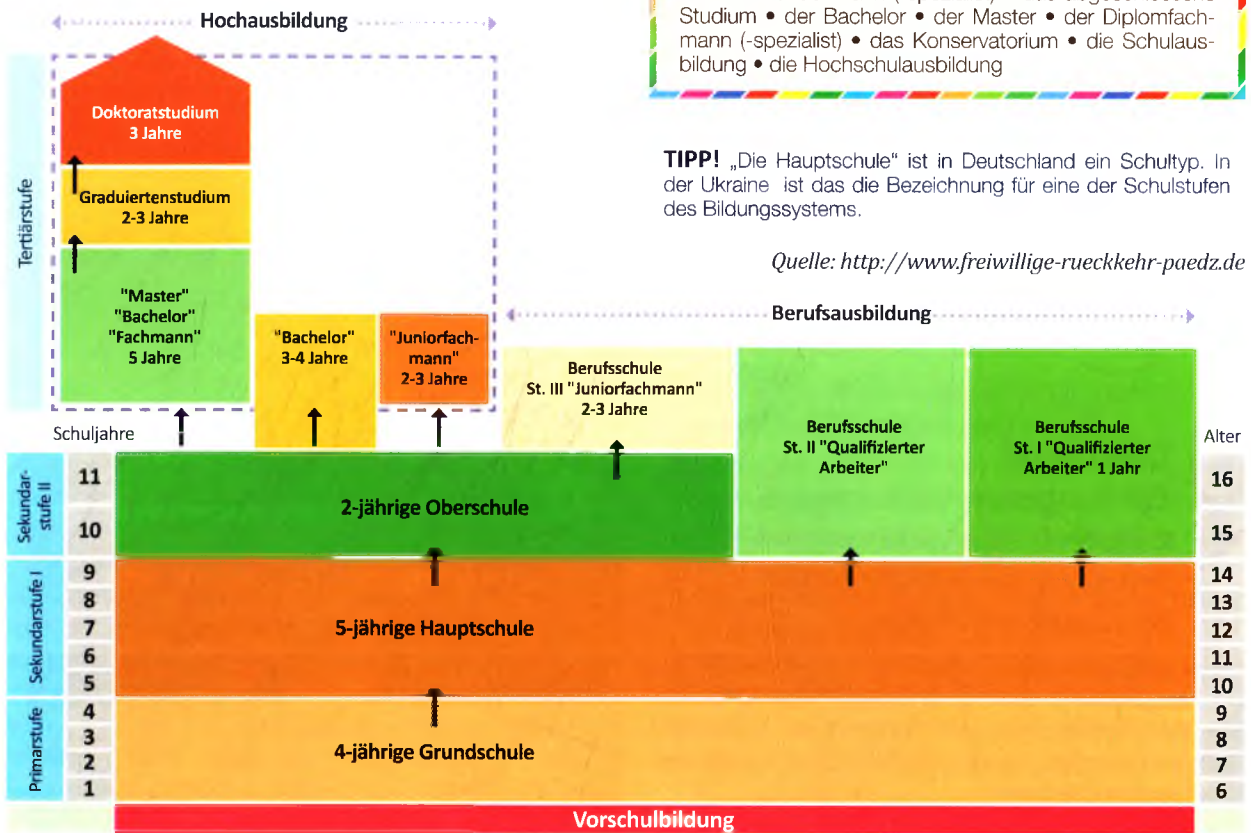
Hochausbildung

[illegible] Studium • der Bachelor • der Master • der Diplomfachmann (-spezialist) • das Konservatorium • die Schulausbildung • die Hochschulausbildung

TIPP! „Die Hauptschule" ist in Deutschland ein Schultyp. In der Ukraine ist das die Bezeichnung für eine der Schulstufen des Bildungssystems.

Quelle: http://www.freiwillige-rueckkehr-paedz.de

Tertiärstufe

Doktoratstudium
3 Jahre

Graduiertenstudium
2-3 Jahre

"Master"
"Bachelor"
"Fachmann"
5 Jahre

"Bachelor"
3-4 Jahre

"Juniorfachmann"
2-3 Jahre

Berufsausbildung

Berufsschule
St. III "Juniorfachmann"
2-3 Jahre

Berufsschule
St. II "Qualifizlerter Arbeiter"

Berufsschule
St. I "Qualifizlerter Arbeiter" 1 Jahr

Schuljahre

Alter

Sekundarstufe II

| 11 | 16 |
|---|---|
| 10 | 15 |

2-jährige Oberschule

Sekundarstufe I

| 9 | 14 |
|---|---|
| 8 | 13 |
| 7 | 12 |
| 6 | 11 |
| 5 | 10 |

5-jährige Hauptschule

Primarstufe

| 4 | 9 |
|---|---|
| 3 | 8 |
| 2 | 7 |
| 1 | 6 |

4-jährige Grundschule

Vorschulbildung